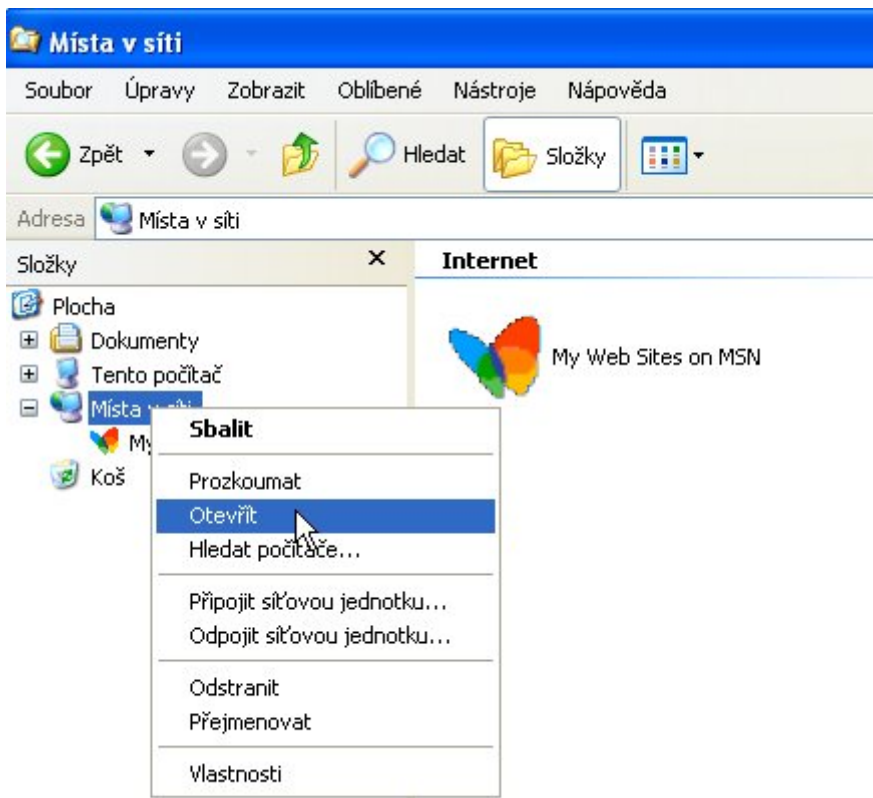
Místa v síti

Soubor Úpravy Zobrazit Oblíbené Nástroje Nápověda

Zpět Hledat Složky

Adresa Místa v síti

Složky ×

Plocha
Dokumenty
Tento počítač
Místa v síti
My
Koš

Internet

My Web Sites on MSN

Sbalit

Prozkoumat
Otevřít
Hledat počítače...

Připojit síťovou jednotku...
Odpojit síťovou jednotku...

Odstranit
Přejmenovat

Vlastnosti